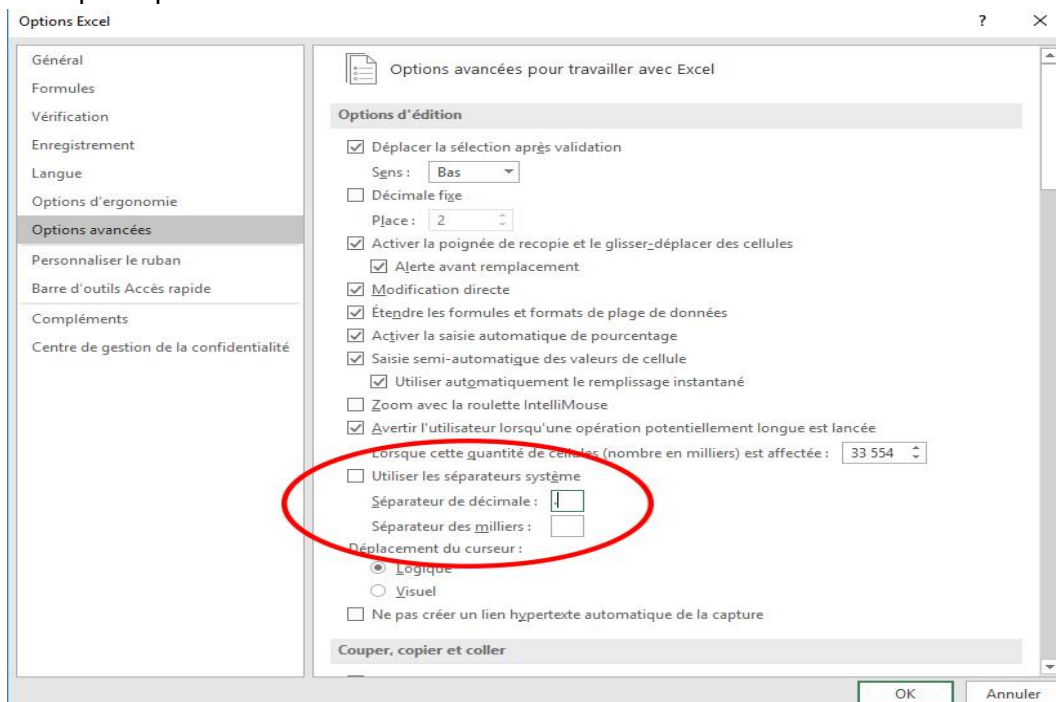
Options Excel

?
×

Général
Formules
Vérification
Enregistrement
Langue
Options d'ergonomie
Options avancées
Personnaliser le ruban
Barre d'outils Accès rapide
Compléments
Centre de gestion de la confidentialité

Options avancées pour travailler avec Excel

Options d'édition

Déplacer la sélection après validation
Sens : Bas
Décimale fixe
Place : 2
Activer la poignée de recopie et le glisser-déplacer des cellules
Alerte avant remplacement
Modification directe
Étendre les formules et formats de plage de données
Activer la saisie automatique de pourcentage
Saisie semi-automatique des valeurs de cellule
Utiliser automatiquement le remplissage instantané
Zoom avec la roulette IntelliMouse
Avertir l'utilisateur lorsqu'une opération potentiellement longue est lancée
Lorsque cette quantité de cellules (nombre en milliers) est affectée : 33 554
Utiliser les séparateurs système
Séparateur de décimale : .
Séparateur des milliers :
Déplacement du curseur :
Logique
Visuel
Ne pas créer un lien hypertexte automatique de la capture

Couper, copier et coller

OK
Annuler